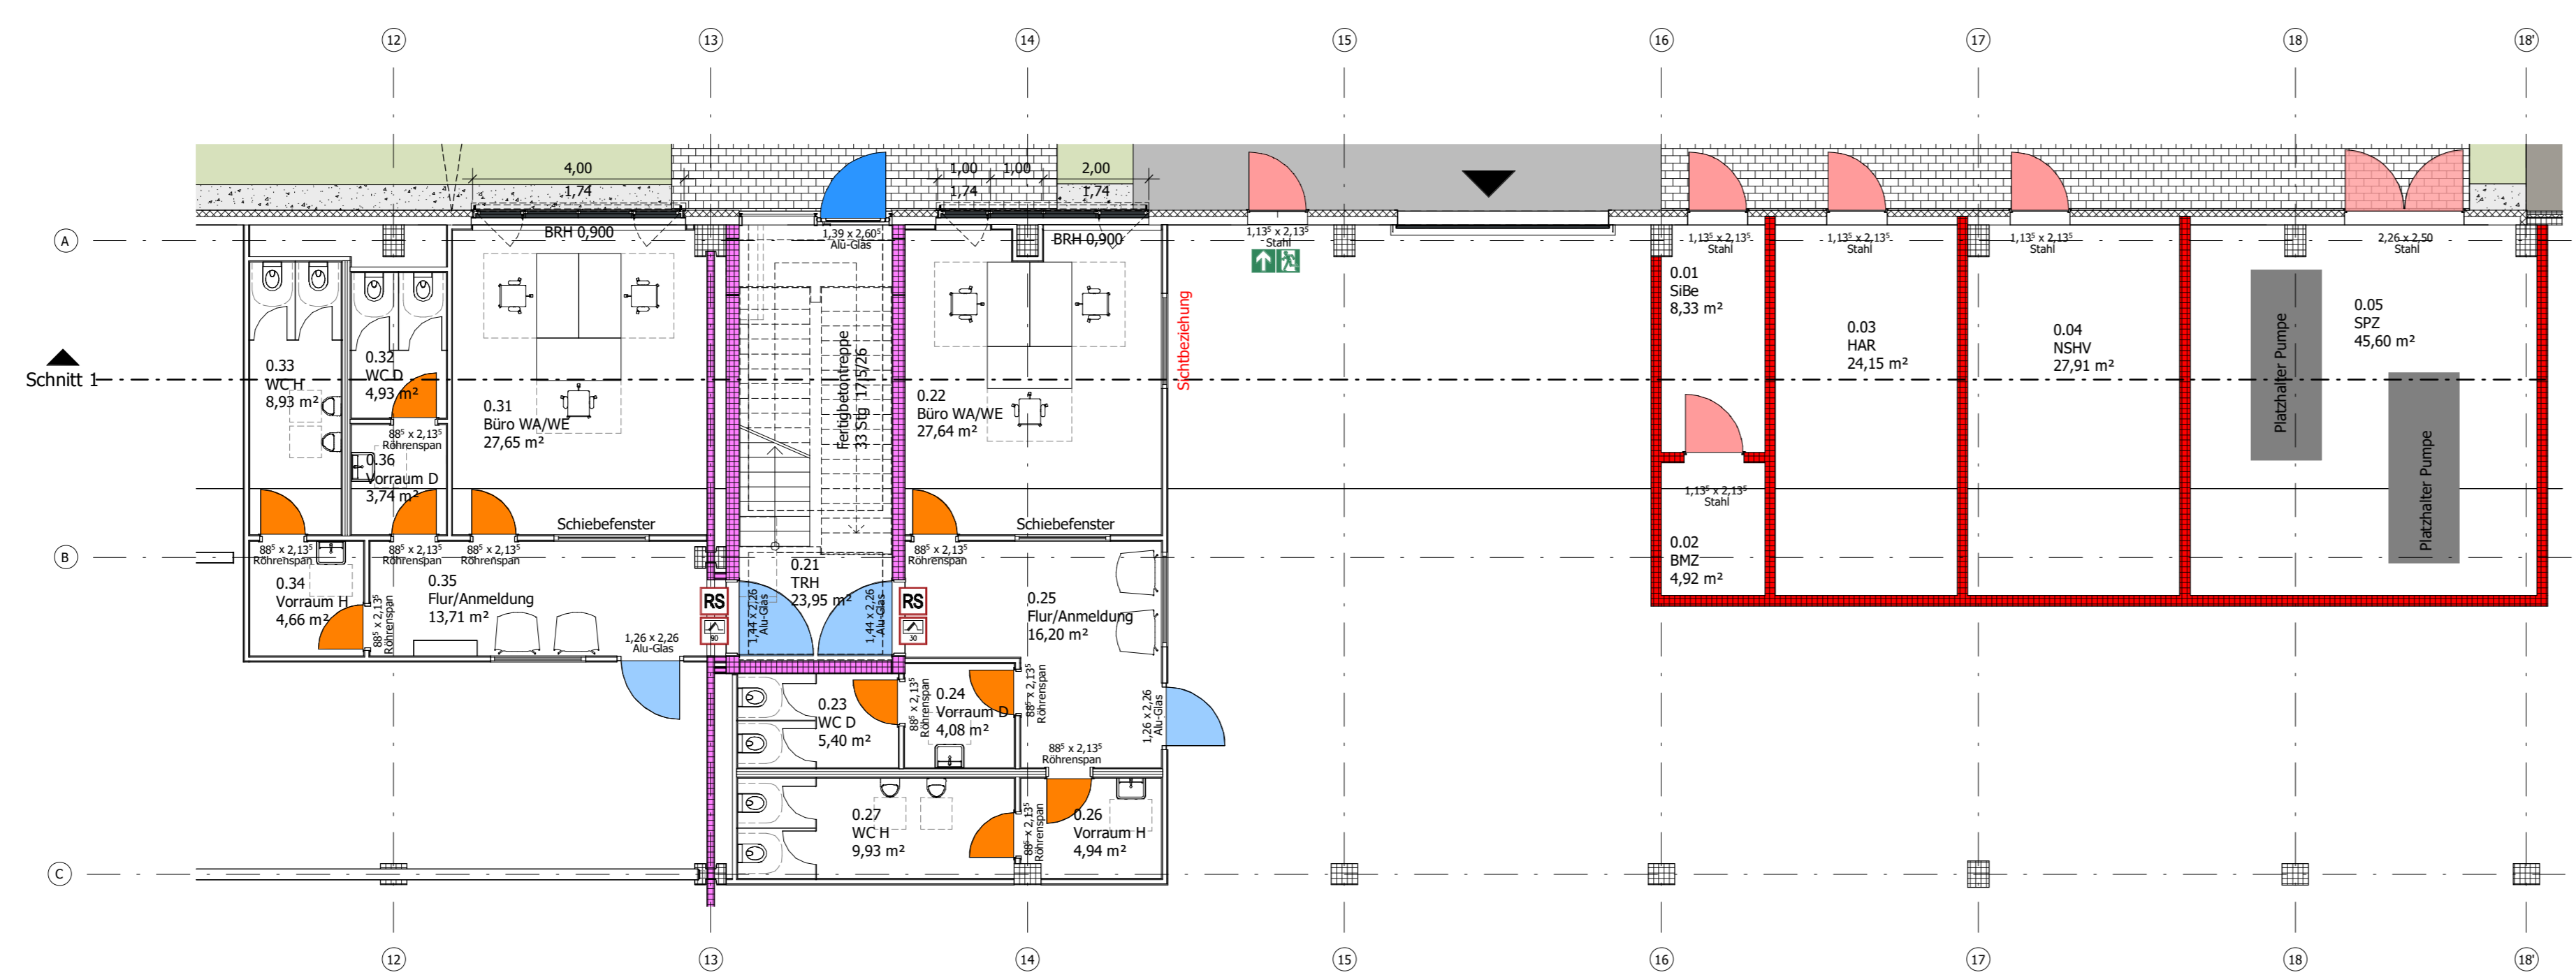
12 13 14 15 16 17 18 18'

4,00
1,74
1,00 1,00
1,74
2,00
1,74

A
BRH 0,900
1,39 x 2,60$^5$ Alu-Glas
BRH 0,900
1,13$^5$ x 2,13$^5$ Stahl
1,13$^5$ x 2,13$^5$ Stahl
1,13$^5$ x 2,13$^5$ Stahl
1,13$^5$ x 2,13$^5$ Stahl
2,26 x 2,50 Stahl

Schnitt 1

0.33
WC H
8,93 m²

0.32
WC D
4,93 m²

88$^5$ x 2,13$^5$ Röhrenspan

0.36
Vorraum D
3,74 m²

0.31
Büro WA/WE
27,65 m²

Fertigbetontreppe
33 Stg. 17,5/26

0.22
Büro WA/WE
27,64 m²

Sichtbeziehung

0.01
SiBe
8,33 m²

0.03
HAR
24,15 m²

0.04
NSHV
27,91 m²

Platzhalter Pumpe

0.05
SPZ
45,60 m²

Platzhalter Pumpe

1,13$^5$ x 2,13$^5$ Stahl

0.02
BMZ
4,92 m²

Schiebefenster
Schiebefenster

B
88$^5$ x 2,13$^5$ Röhrenspan
88$^5$ x 2,13$^5$ Röhrenspan
88$^5$ x 2,13$^5$ Röhrenspan
88$^5$ x 2,13$^5$ Röhrenspan

0.34
Vorraum H
4,66 m²

88$^5$ x 2,13$^5$ Röhrenspan

0.35
Flur/Anmeldung
13,71 m²

RS
30
1,44 x 2,26 Alu-Glas

0.21
TRH
23,95 m²

1,44 x 2,26 Alu-Glas
RS
30

0.25
Flur/Anmeldung
16,20 m²

1,26 x 2,26 Alu-Glas

0.23
WC D
5,40 m²

88$^5$ x 2,13$^5$ Röhrenspan

0.24
Vorraum D
4,08 m²

88$^5$ x 2,13$^5$ Röhrenspan

1,26 x 2,26 Alu-Glas

88$^5$ x 2,13$^5$ Röhrenspan

0.27
WC H
9,93 m²

88$^5$ x 2,13$^5$ Röhrenspan

0.26
Vorraum H
4,94 m²

C

12 13 14 15 16 17 18 18'